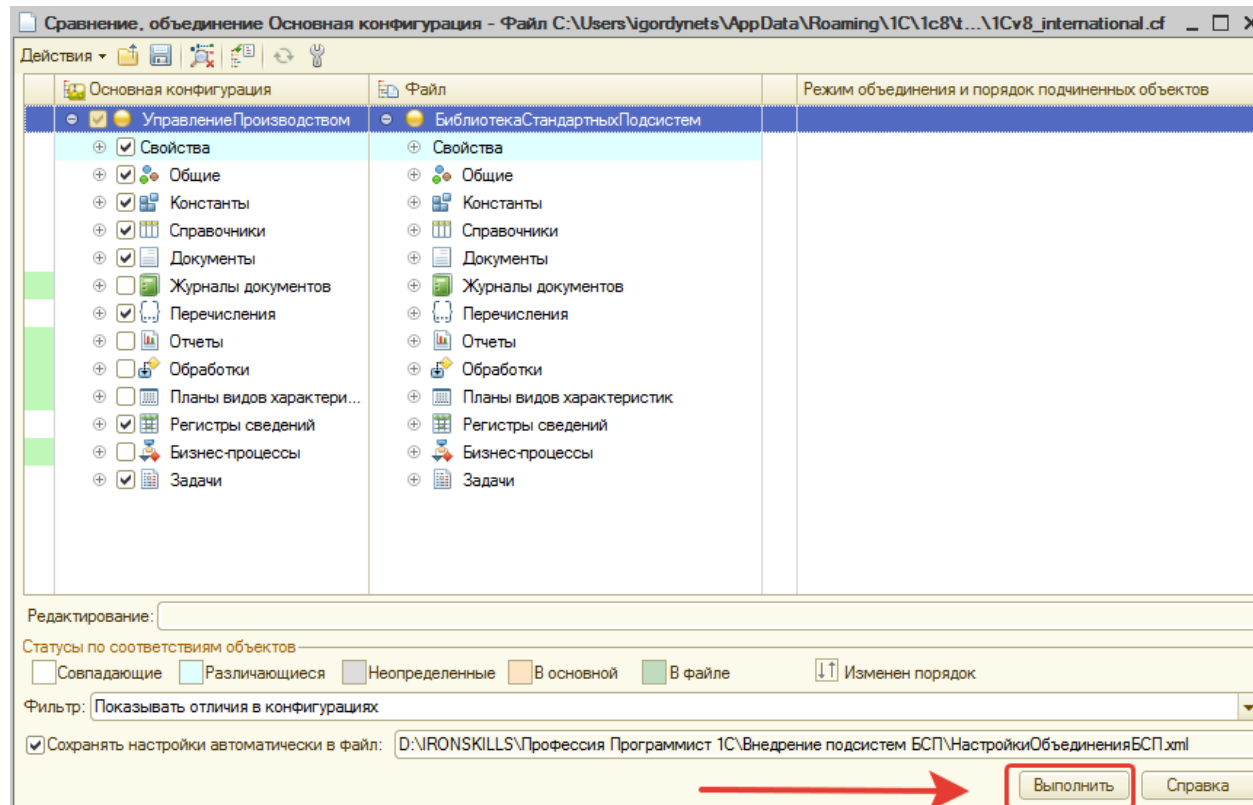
Сравнение, объединение Основная конфигурация - Файл C:\Users\igordynets\AppData\Roaming\1C\1c8\t...\1Cv8_international.cf

Действия

| Основная конфигурация | Файл | Режим объединения и порядок подчиненных объектов |
|---|---|---|
| УправлениеПроизводством | БиблиотекаСтандартныхПодсистем | |
| Свойства | Свойства | |
| Общие | Общие | |
| Константы | Константы | |
| Справочники | Справочники | |
| Документы | Документы | |
| Журналы документов | Журналы документов | |
| Перечисления | Перечисления | |
| Отчеты | Отчеты | |
| Обработки | Обработки | |
| Планы видов характери... | Планы видов характеристик | |
| Регистры сведений | Регистры сведений | |
| Бизнес-процессы | Бизнес-процессы | |
| Задачи | Задачи | |

Редактирование:

Статусы по соответствиям объектов

Совпадающие Различающиеся Неопределенные В основной В файле Изменен порядок

Фильтр: Показывать отличия в конфигурациях

Сохранять настройки автоматически в файл: D:\IRONSKILLS\Профессия Программист 1С\Внедрение подсистем БСП\НастройкиОбъединенияБСП.xml

Выполнить Справка